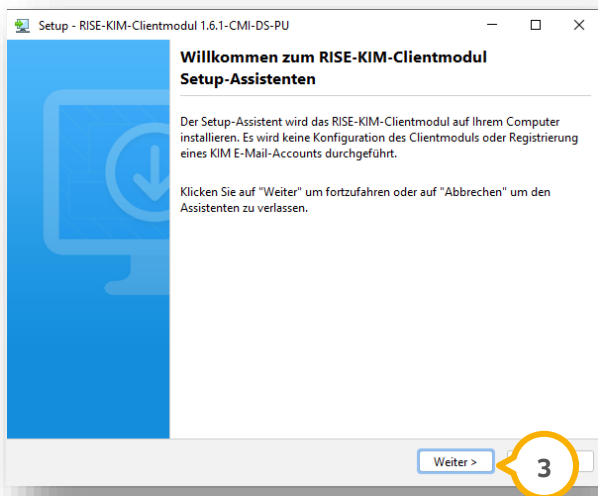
Setup - RISE-KIM-Clientmodul 1.6.1-CMI-DS-PU

Willkommen zum RISE-KIM-Clientmodul Setup-Assistenten

Der Setup-Assistent wird das RISE-KIM-Clientmodul auf Ihrem Computer installieren. Es wird keine Konfiguration des Clientmoduls oder Registrierung eines KIM E-Mail-Accounts durchgeführt.

Klicken Sie auf "Weiter" um fortzufahren oder auf "Abbrechen" um den Assistenten zu verlassen.

Weiter >

3